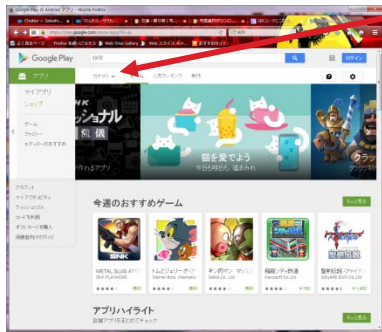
Google Play の Android アプリ - Mozilla Firefox

https://play.google.com/store/apps?hl=ja

よく見るページ Firefox を使いこなそう Web Slice Gallery おすすめサイト

Google Play

検索

ログイン

アプリ

カテゴリ

人気ランキング

新作

マイアプリ

ショップ

ゲーム

ファミリー

エディターのおすすめ

猫を愛でよう

アカウント

マイ アクティビティ

ウィッシュリスト

コードを利用

ギフトカードを購入

保護者向けガイド

今週のおすすめゲーム

もっと見る

METAL SLUG ATTACK

SNK

トムとジェリー：チーズ

ネコ侍マン

脳トレ

聖剣伝説

アプリハイライト

もっと見る